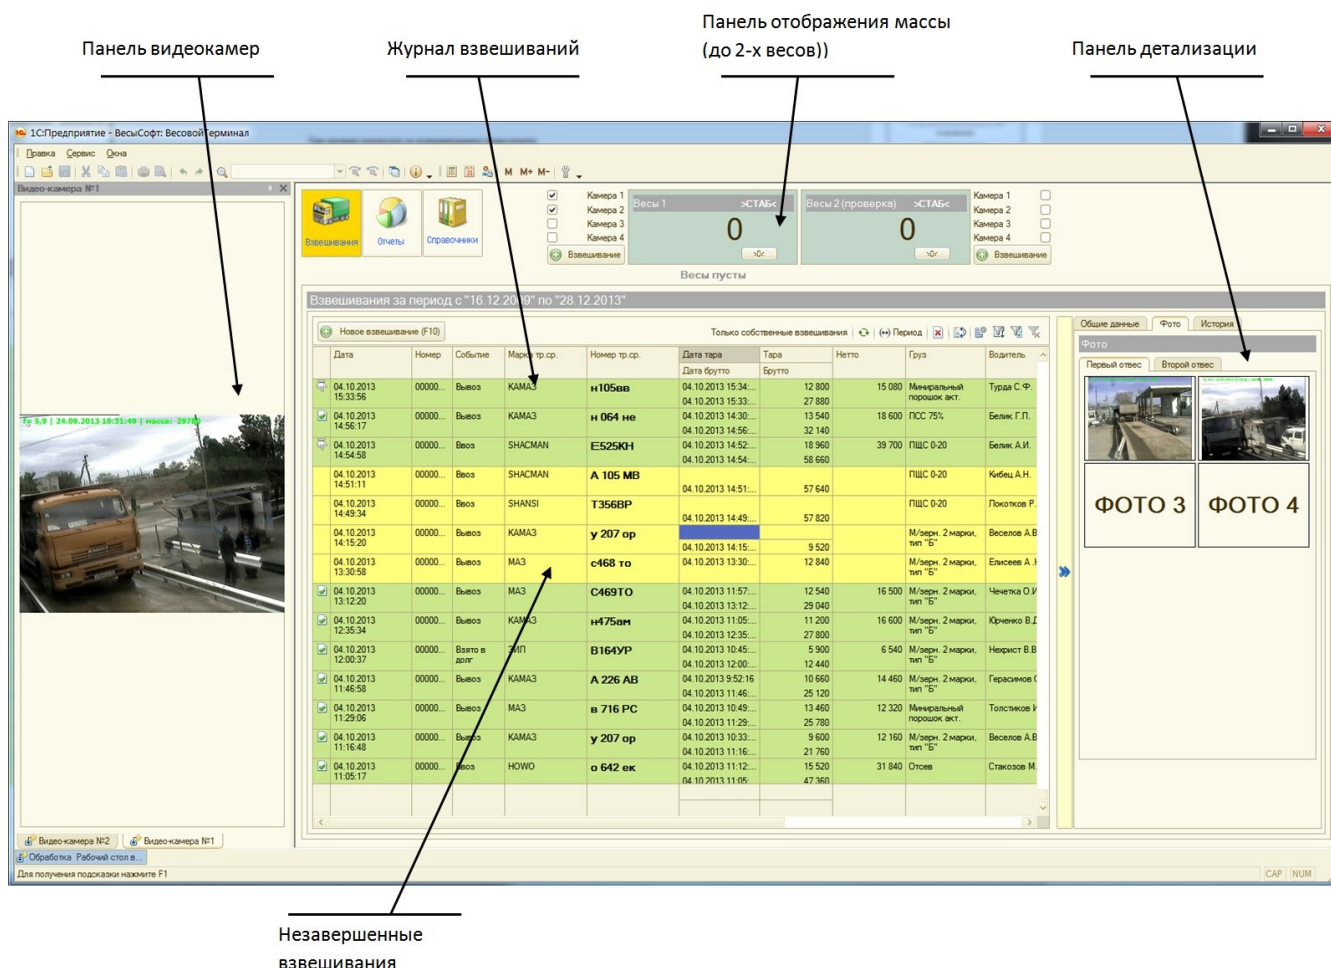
Панель видеокамер

Журнал взвешиваний

Панель отображения массы (до 2-х весов))

Панель детализации

1С:Предприятие - ВесыСофт: Весовой терминал

Правка Сервис Окна

M M+ M-

Видео-камера №1

Гу 5,9 | 24.09.2013 15:31:49 | масса: 29760

Взвешивания Отчеты Справочники

Камера 1
Камера 2
Камера 3
Камера 4
Взвешивание

Весы 1 >СТАБ< 0 >0<

Весы 2 (проверка) >СТАБ< 0 >0<

Камера 1
Камера 2
Камера 3
Камера 4
Взвешивание

Весы пусты

Взвешивания за период с "16.12.2009" по "28.12.2013"

Новое взвешивание (F10)

Только собственные взвешивания (↔) Период

| Дата | Номер | Событие | Марка тр.ср. | Номер тр.ср. | Дата тара / Дата брутто | Тара / Брутто | Нетто | Груз | Водитель |
|---|---|---|---|---|---|---|---|---|---|
| 04.10.2013 15:33:56 | 00000... | Вывоз | КАМАЗ | н105вв | 04.10.2013 15:34:... / 04.10.2013 15:33:... | 12 800 / 27 880 | 15 080 | Минеральный порошок акт. | Турда С.Ф. |
| 04.10.2013 14:56:17 | 00000... | Вывоз | КАМАЗ | н 064 не | 04.10.2013 14:30:... / 04.10.2013 14:56:... | 13 540 / 32 140 | 18 600 | ПСС 75% | Белик Г.П. |
| 04.10.2013 14:54:58 | 00000... | Ввоз | SHACMAN | Е525КН | 04.10.2013 14:52:... / 04.10.2013 14:54:... | 18 960 / 58 660 | 39 700 | ПЩС 0-20 | Белик А.И. |
| 04.10.2013 14:51:11 | 00000... | Ввоз | SHACMAN | А 105 МВ | / 04.10.2013 14:51:... | / 57 640 | | ПЩС 0-20 | Кибец А.Н. |
| 04.10.2013 14:49:34 | 00000... | Ввоз | SHANSI | Т356ВР | / 04.10.2013 14:49:... | / 57 820 | | ПЩС 0-20 | Покотков Р. |
| 04.10.2013 14:15:20 | 00000... | Вывоз | КАМАЗ | у 207 ор | / 04.10.2013 14:15:... | / 9 520 | | М/зерн. 2 марки, тип "Б" | Веселов А.В |
| 04.10.2013 13:30:58 | 00000... | Вывоз | МАЗ | с468 то | 04.10.2013 13:30:... | 12 840 | | М/зерн. 2 марки, тип "Б" | Елисеев А. |
| 04.10.2013 13:12:20 | 00000... | Вывоз | МАЗ | С469ТО | 04.10.2013 11:57:... / 04.10.2013 13:12:... | 12 540 / 29 040 | 16 500 | М/зерн. 2 марки, тип "Б" | Чечетка О.И |
| 04.10.2013 12:35:34 | 00000... | Вывоз | КАМАЗ | н475ам | 04.10.2013 11:05:... / 04.10.2013 12:35:... | 11 200 / 27 800 | 16 600 | М/зерн. 2 марки, тип "Б" | Юрченко В.Д |
| 04.10.2013 12:00:37 | 00000... | Взято в долг | ЗИЛ | В164УР | 04.10.2013 10:45:... / 04.10.2013 12:00:... | 5 900 / 12 440 | 6 540 | М/зерн. 2 марки, тип "Б" | Некрист В.В |
| 04.10.2013 11:46:58 | 00000... | Вывоз | КАМАЗ | А 226 АВ | 04.10.2013 9:52:16 / 04.10.2013 11:46:... | 10 660 / 25 120 | 14 460 | М/зерн. 2 марки, тип "Б" | Герасимов |
| 04.10.2013 11:29:06 | 00000... | Вывоз | МАЗ | в 716 РС | 04.10.2013 10:49:... / 04.10.2013 11:29:... | 13 460 / 25 780 | 12 320 | Минеральный порошок акт. | Толстиков |
| 04.10.2013 11:16:48 | 00000... | Вывоз | КАМАЗ | у 207 ор | 04.10.2013 10:33:... / 04.10.2013 11:16:... | 9 600 / 21 760 | 12 160 | М/зерн. 2 марки, тип "Б" | Веселов А.В |
| 04.10.2013 11:05:17 | 00000... | Ввоз | HOWO | о 642 ек | 04.10.2013 11:12:... / 04.10.2013 11:05:... | 15 520 / 47 360 | 31 840 | Отсев | Стакозов М. |

Общие данные Фото История

Фото

Первый отвес Второй отвес

ФОТО 3 ФОТО 4

Видео-камера №2 Видео-камера №1

Обработка Рабочий стол в...

Для получения подсказки нажмите F1

CAP NUM

Незавершенные взвешивания